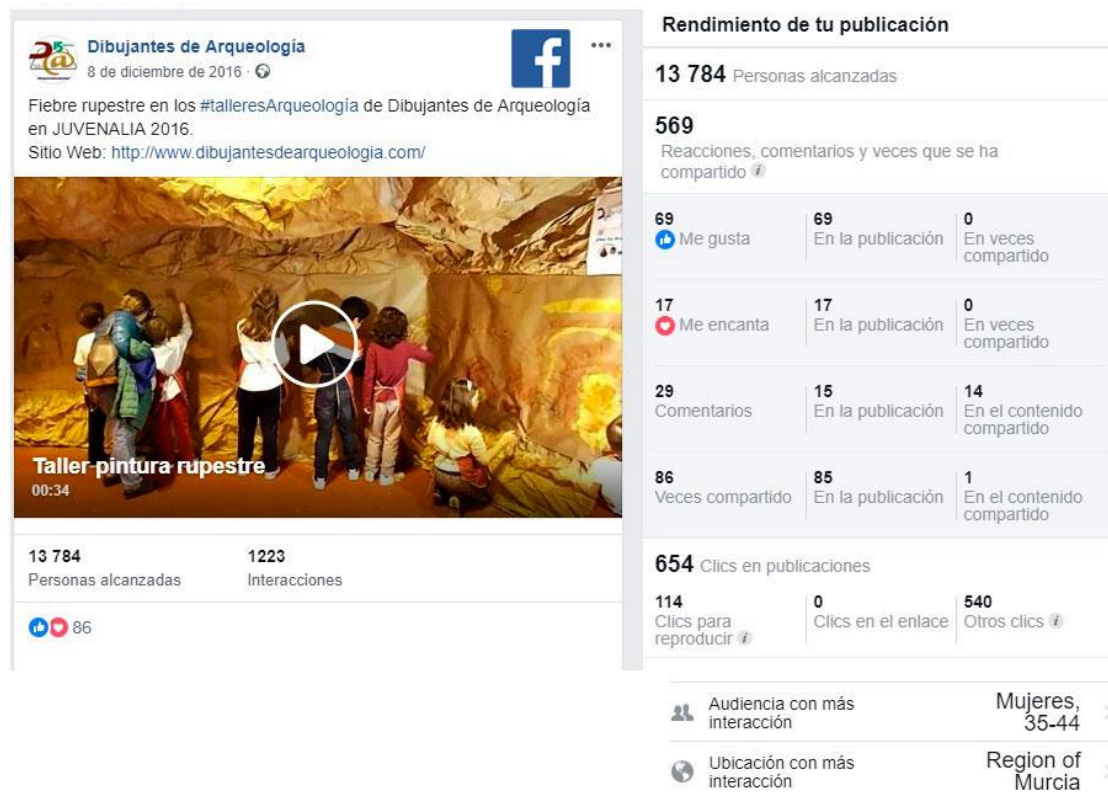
Dibujantes de Arqueología
8 de diciembre de 2016 ·

Fiebre rupestre en los #talleresArqueología de Dibujantes de Arqueología en JUVENALIA 2016.
Sitio Web: http://www.dibujantesdearqueologia.com/

Taller pintura rupestre
00:34

13 784
Personas alcanzadas

1223
Interacciones

86

Rendimiento de tu publicación

13 784 Personas alcanzadas

569
Reacciones, comentarios y veces que se ha compartido

| | | |
|---|---|---|
| 69 Me gusta | 69 En la publicación | 0 En veces compartido |
| 17 Me encanta | 17 En la publicación | 0 En veces compartido |
| 29 Comentarios | 15 En la publicación | 14 En el contenido compartido |
| 86 Veces compartido | 85 En la publicación | 1 En el contenido compartido |

654 Clics en publicaciones

| | | |
|---|---|---|
| 114 Clics para reproducir | 0 Clics en el enlace | 540 Otros clics |

Audiencia con más interacción Mujeres, 35-44

Ubicación con más interacción Region of Murcia